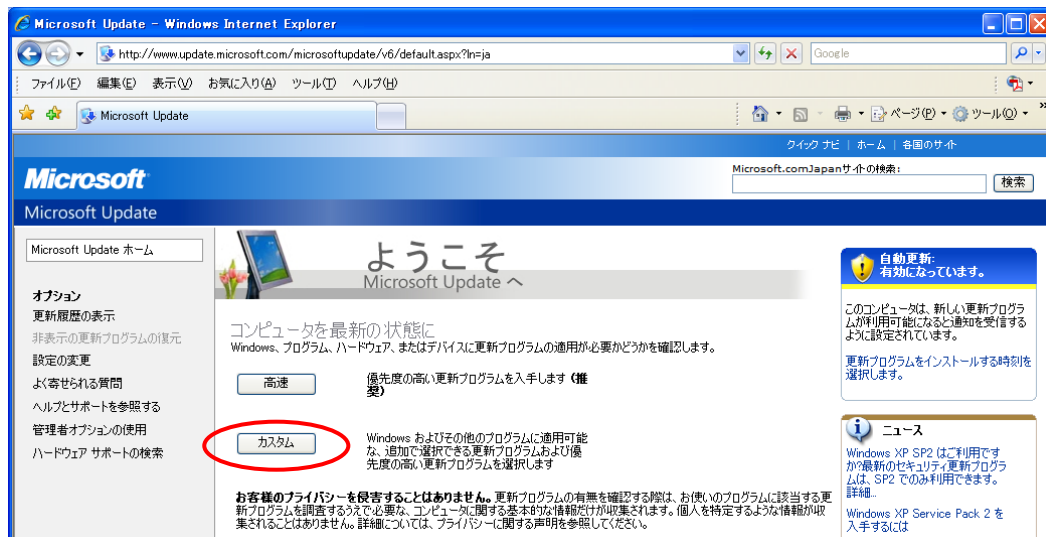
Microsoft Update - Windows Internet Explorer

http://www.update.microsoft.com/microsoftupdate/v6/default.aspx?ln=ja

Google

ファイル(F) 編集(E) 表示(V) お気に入り(A) ツール(T) ヘルプ(H)

Microsoft Update

ページ(P) ツール(O)

クイック ナビ | ホーム | 各国のサイト

Microsoft

Microsoft.comJapanサイトの検索:

検索

Microsoft Update

Microsoft Update ホーム

オプション
更新履歴の表示
非表示の更新プログラムの復元
設定の変更
よく寄せられる質問
ヘルプとサポートを参照する
管理者オプションの使用
ハードウェア サポートの検索

ようこそ
Microsoft Update へ

コンピュータを最新の状態に
Windows、プログラム、ハードウェア、またはデバイスに更新プログラムの適用が必要かどうかを確認します。

高速

優先度の高い更新プログラムを入手します (推奨)

カスタム

Windows およびその他のプログラムに適用可能な、追加で選択できる更新プログラムおよび優先度の高い更新プログラムを選択します

お客様のプライバシーを侵害することはありません。更新プログラムの有無を確認する際は、お使いのプログラムに該当する更新プログラムを調査するうえで必要な、コンピュータに関する基本的な情報だけが収集されます。個人を特定するような情報が収集されることはありません。詳細については、プライバシーに関する声明を参照してください。

自動更新:
有効になっています。

このコンピュータは、新しい更新プログラムが利用可能になると通知を受信するように設定されています。

更新プログラムをインストールする時刻を選択します。

ニュース

Windows XP SP2 はご利用ですか?最新のセキュリティ更新プログラムは、SP2 でのみ利用できます。詳細...

Windows XP Service Pack 2 を入手するには